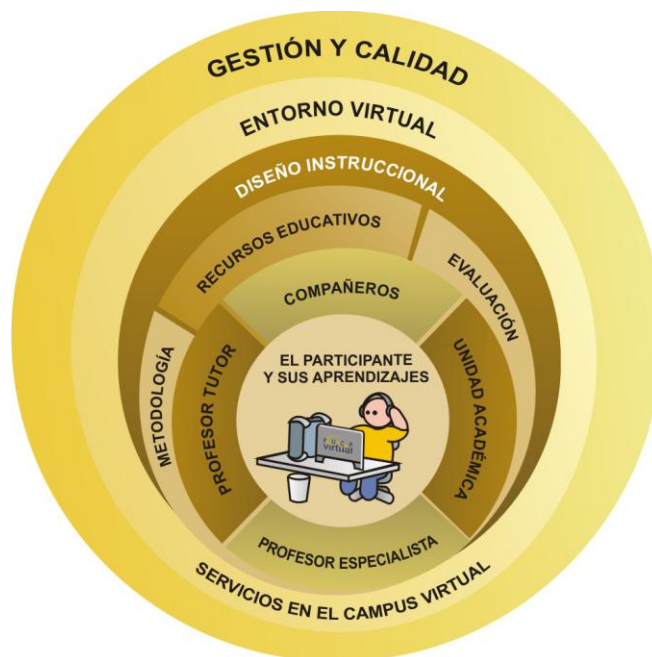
GESTIÓN Y CALIDAD

ENTORNO VIRTUAL

DISEÑO INSTRUCCIONAL

RECURSOS EDUCATIVOS

EVALUACIÓN

METODOLOGÍA

COMPAÑEROS

PROFESOR TUTOR

EL PARTICIPANTE Y SUS APRENDIZAJES

UNIDAD ACADÉMICA

virtual

PROFESOR ESPECIALISTA

SERVICIOS EN EL CAMPUS VIRTUAL